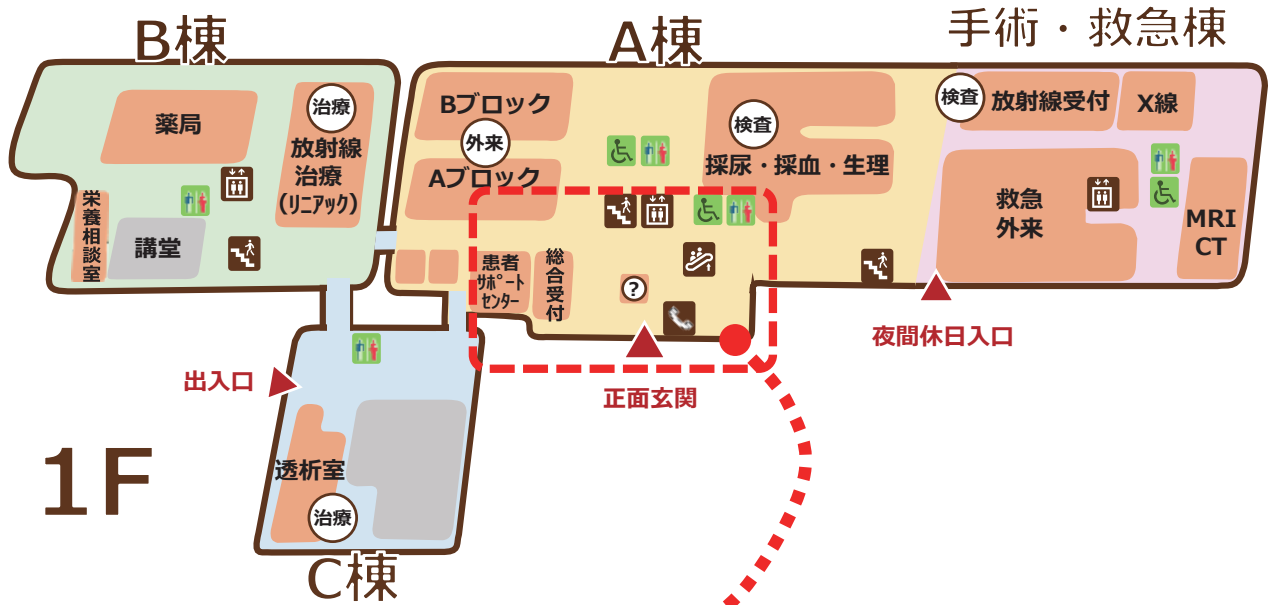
B棟

A棟

手術・救急棟

薬局

治療
放射線
治療
(リニアック)

栄養相談室

講堂

Bブロック
外来
Aブロック

検査
採尿・採血・生理

検査
放射線受付

X線

救急
外来

MRI
CT

患者
サポート
センター

総合
受付

?

夜間休日入口

出入口

正面玄関

透析室
治療

1F

C棟